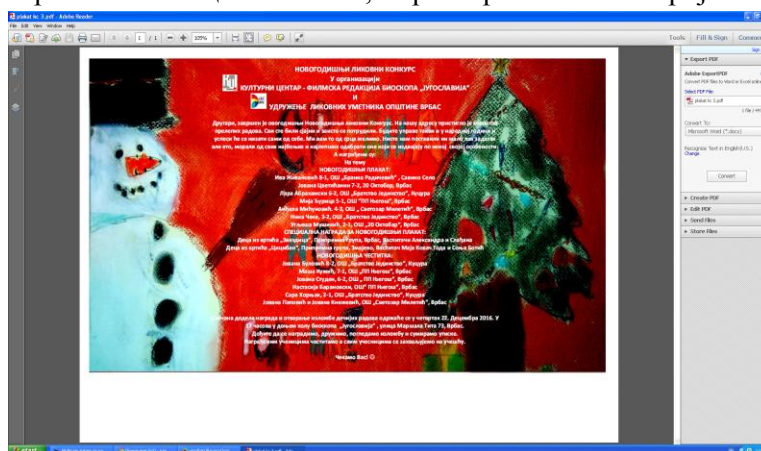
plakat br. 3.pdf - Adobe Reader

File Edit View Window Help

1 / 1 105%

Tools Fill & Sign Comment

НОВОГОДИШЊИ ЛИКОВНИ КОНКУРС
У организацији
КУЛТУРНИ ЦЕНТАР - ФИЛМСКА РЕДАКЦИЈА БИОСКОПА „ЈУГОСЛАВИЈА"
И
УДРУЖЕЊЕ ЛИКОВНИХ УМЕТНИКА ОПШТИНЕ ВРБАС

Другари, завршен је новогодишњи Новогодишњи ликовни Конкурс. На нашу адресу пристигло је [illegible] прелепих радова. Сви сте били сјајни и заиста се потрудили. Будите управо такви и у наредној години и успеси ће се низати сами од себе. Ми смо то од срца желимо. Нисте нам поставили ни мало лак задатак али ето, морали смо смо најбоље и наградити оне који су ипак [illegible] у својој особености.
А награђени су:
На тему
НОВОГОДИШЊИ ПЛАКАТ:
Ива Живковић 8-1, ОШ „Бранко Радичевић", Савино Село
Јована Цветићанин 7-2, 20 Октобар, Врбас
Лара Абрамовић 6-2, ОШ „Братство Јединство", Кула
Маја Зорица 5-1, ОШ „ПП Његош", Врбас
Анђела Милуновић, 4-3, ОШ „Светозар Милетић", Врбас
Нина Чанк, 3-2, ОШ „Братство Јединство", Врбас
Угљеша Мувић, 3-1, ОШ „20 Октобар", Врбас
СПЕЦИЈАЛНА НАГРАДА ЗА НОВОГОДИШЊИ ПЛАКАТ:
Деца из вртића „Звездица", Припремна група, Врбас, Васпитачи Александра и Слађана
Деца из вртића „Цицибан", Припремна група, Змајево, Васпитачи Маја Ковач Гаџа и Соња Богић
НОВОГОДИШЊА ЧЕСТИТКА:
Јована Букоњић 8-2, ОШ „Братство Јединство", Кула
Маша Лужић, 7-1, ОШ „ПП Његош", Врбас
Јована Студен, 6-2, ОШ „ПП Његош", Врбас
Настасија Барановски, ОШ" ПП Његош", Врбас
Сара Хорњак, 2-1, ОШ „Братство Јединство", Кула
Јована Пановић и Јована Ненадовић, ОШ „Светозар Милетић", Врбас

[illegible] награда и отварање изложбе дечијих радова одржаће се у четвртак 22. Децембра 2016. У 17 часова у доњем холу биоскопа „Југославија", улица Маршала Тита 73, Врбас.
Добите даље награђене, дружење, поклоне и сликарско утисци.
Награђеним ученицима честитамо а свим учесницима се захваљујемо на учешћу.

Чекамо Вас! ☺

Export PDF
Adobe ExportPDF
Convert PDF files to Word or Excel online.
Select PDF File:
plakat br. 3.pdf
1 file / 1 MB
Convert To:
Microsoft Word (*.docx)
Recognize Text in English(U.S.)
Change
Convert
Create PDF
Edit PDF
Send Files
Store Files

start